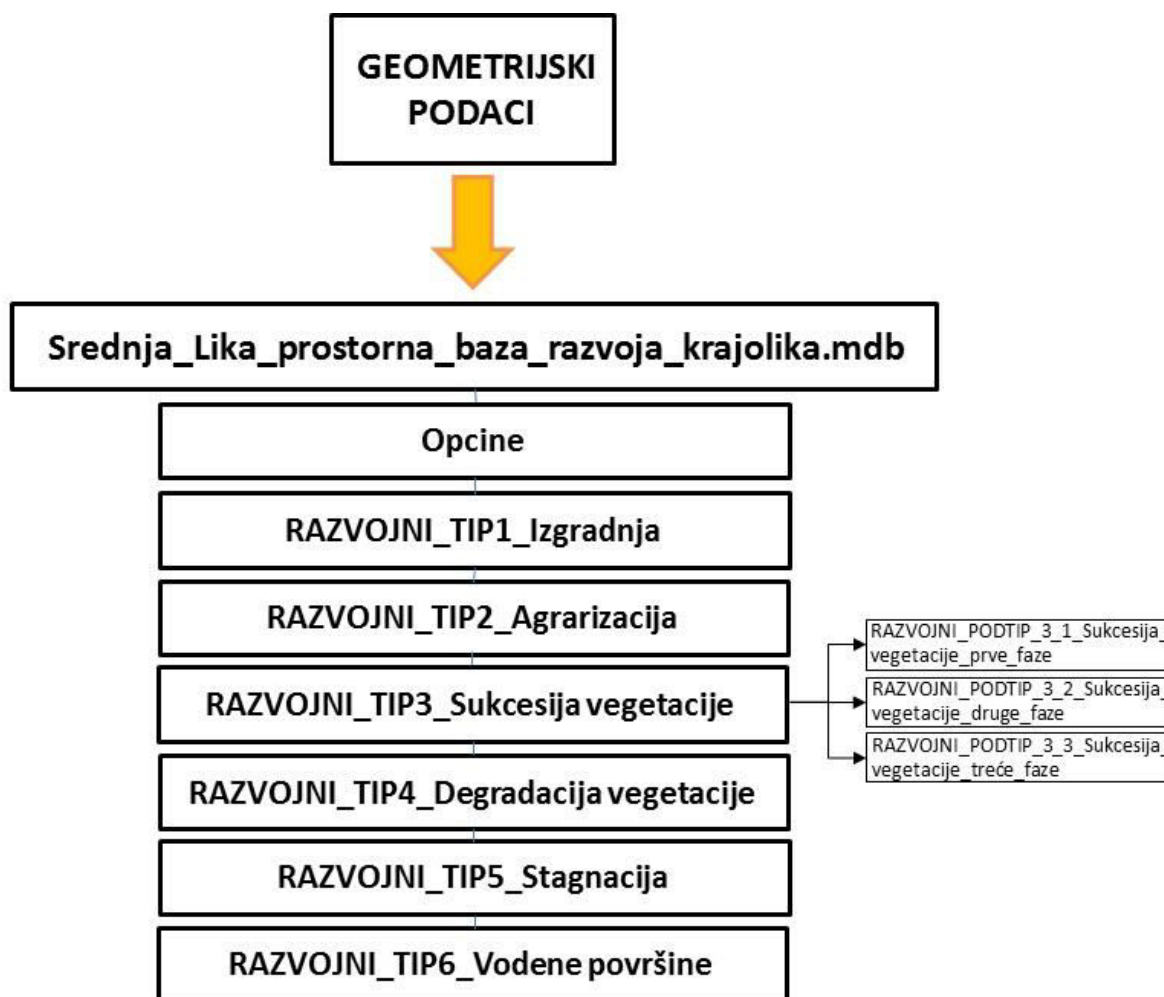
GEOMETRIJSKI PODACI

Srednja_Lika_prostorna_baza_razvoja_krajolika.mdb

Opcine

RAZVOJNI_TIP1_Izgradnja

RAZVOJNI_TIP2_Agrarizacija

RAZVOJNI_TIP3_Sukcesija vegetacije

RAZVOJNI_PODTIP_3_1_Sukcesija_vegetacije_prve_faze

RAZVOJNI_PODTIP_3_2_Sukcesija_vegetacije_druge_faze

RAZVOJNI_PODTIP_3_3_Sukcesija_vegetacije_treće_faze

RAZVOJNI_TIP4_Degradacija vegetacije

RAZVOJNI_TIP5_Stagnacija

RAZVOJNI_TIP6_Vodene površine